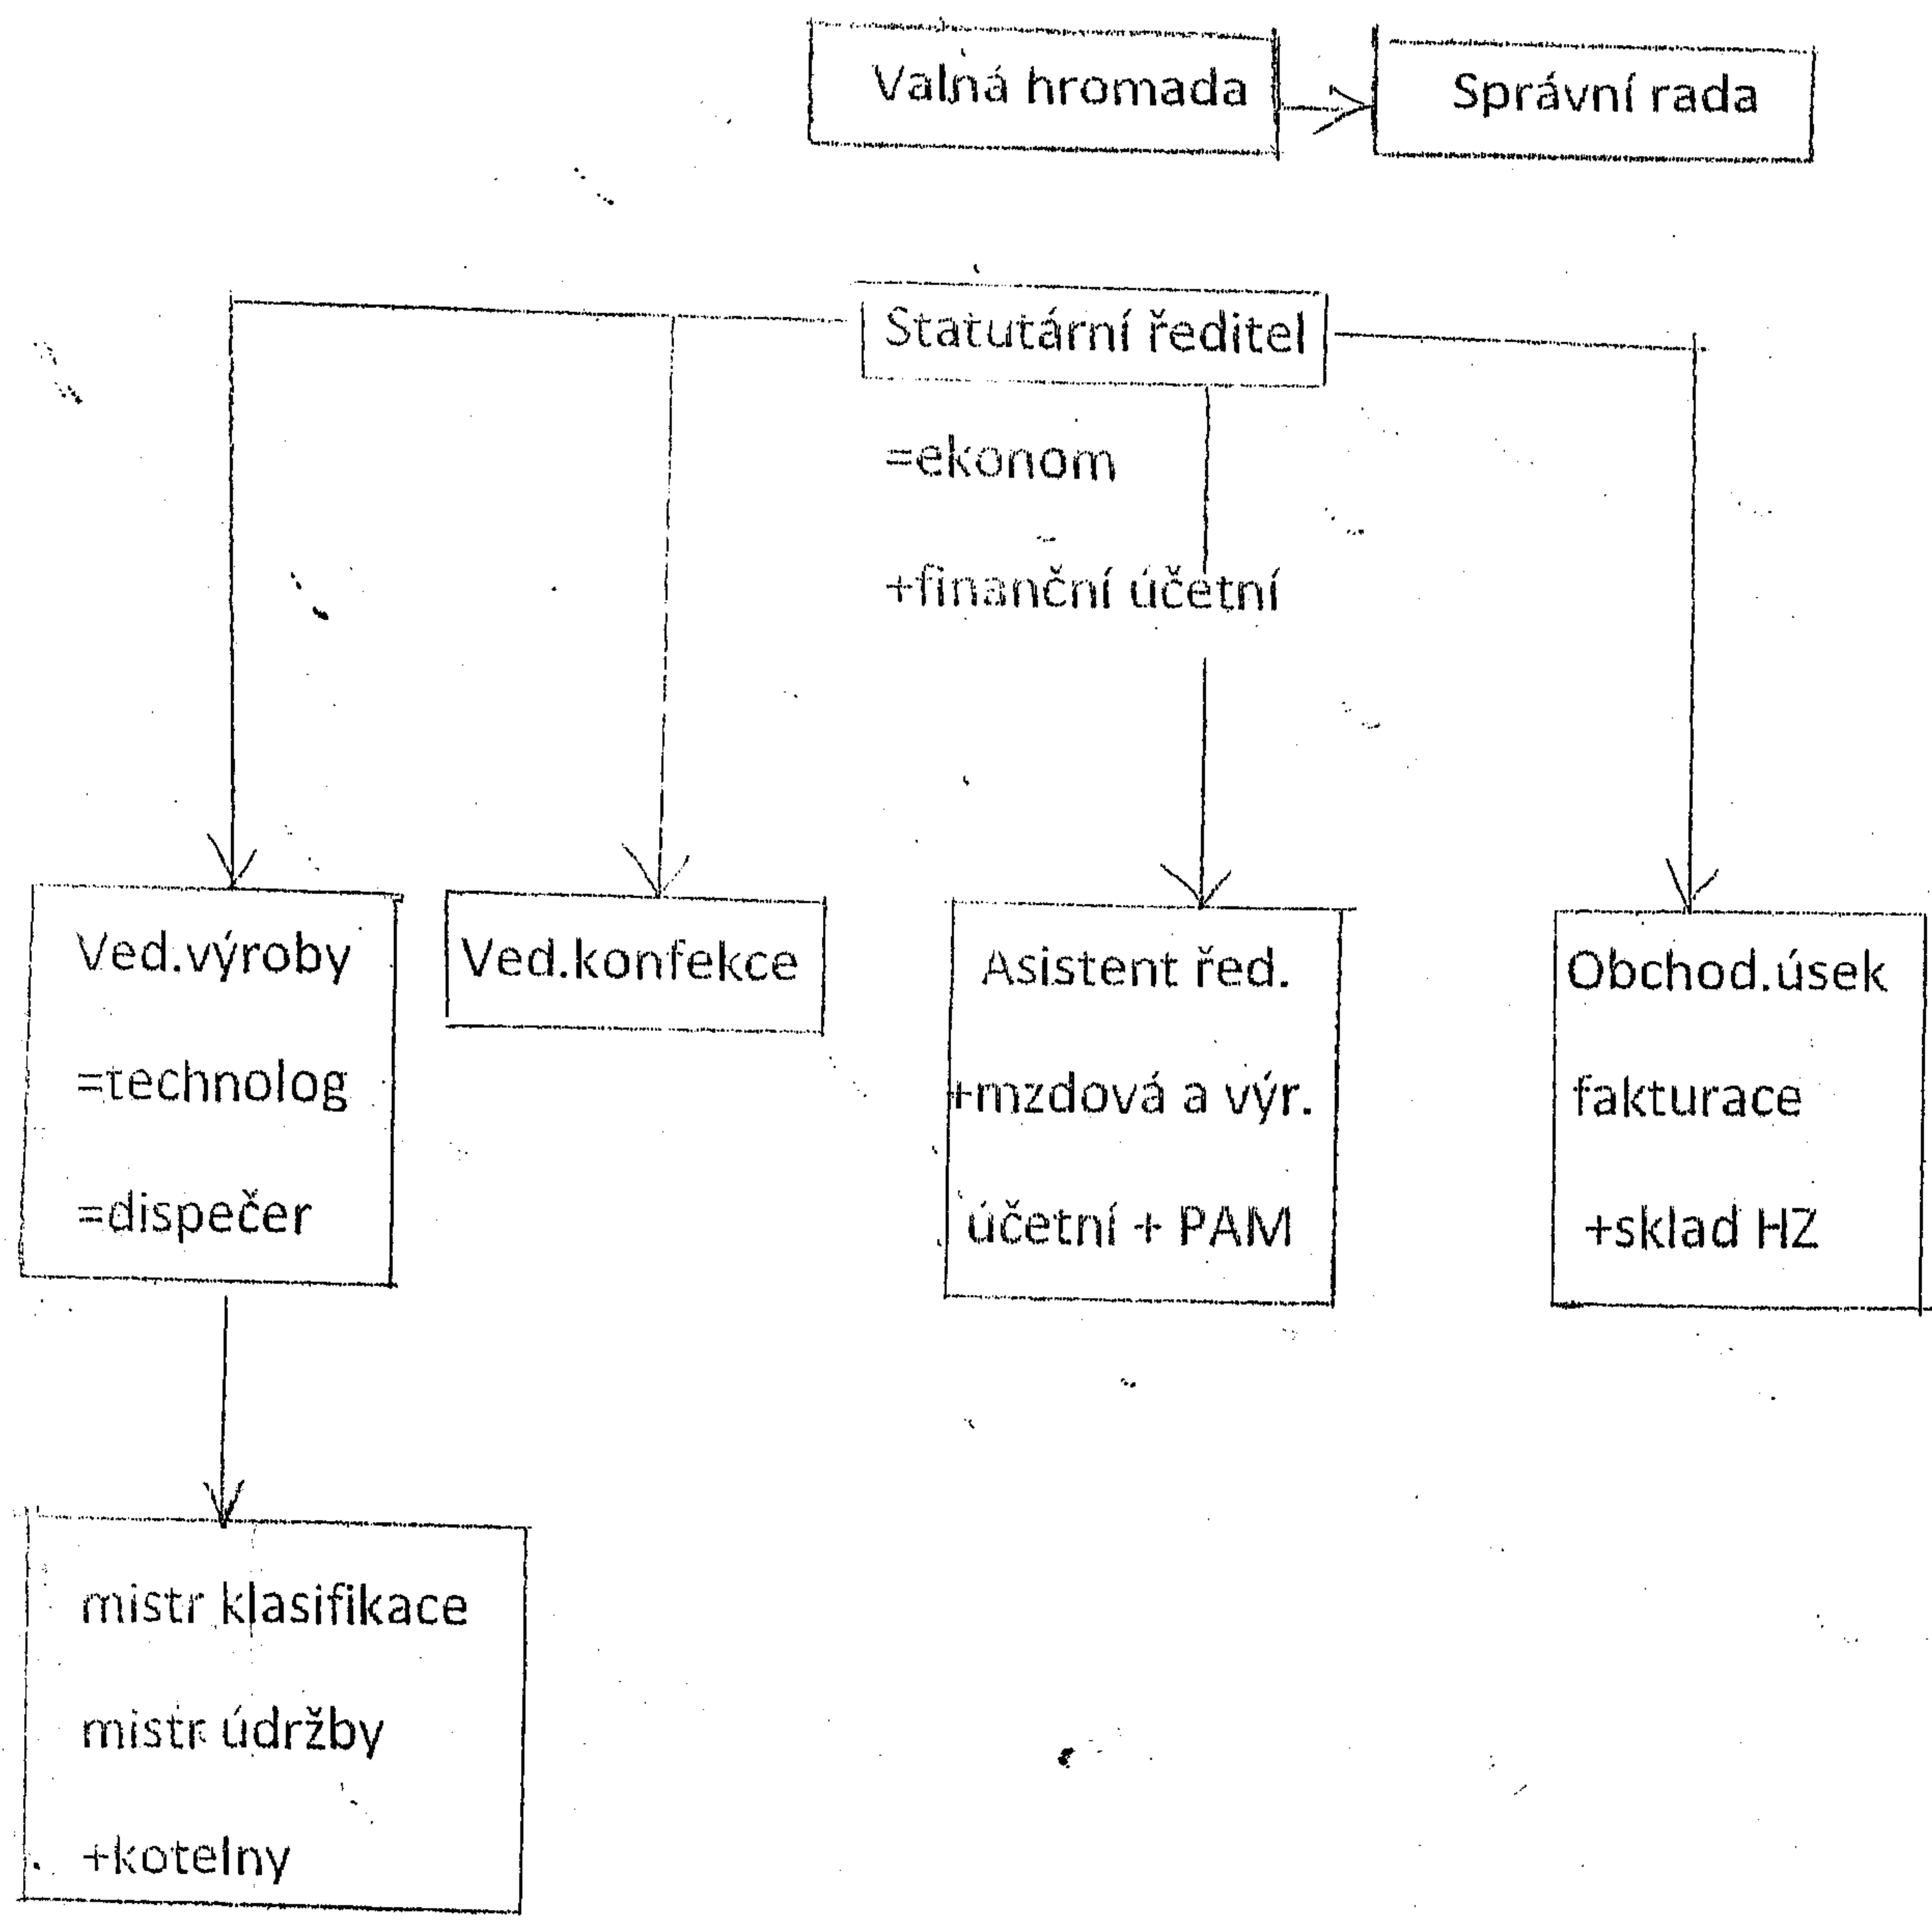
Valná hromada

Správní rada

Statutární ředitel

=ekonom

+finanční účetní

Ved.výroby

=technolog

=dispečer

Ved.konfekce

Asistent řed.

+mzdová a výr.

účetní + PAM

Obchod.úsek

fakturace

+sklad HZ

mistr klasifikace

mistr údržby

+kotelny